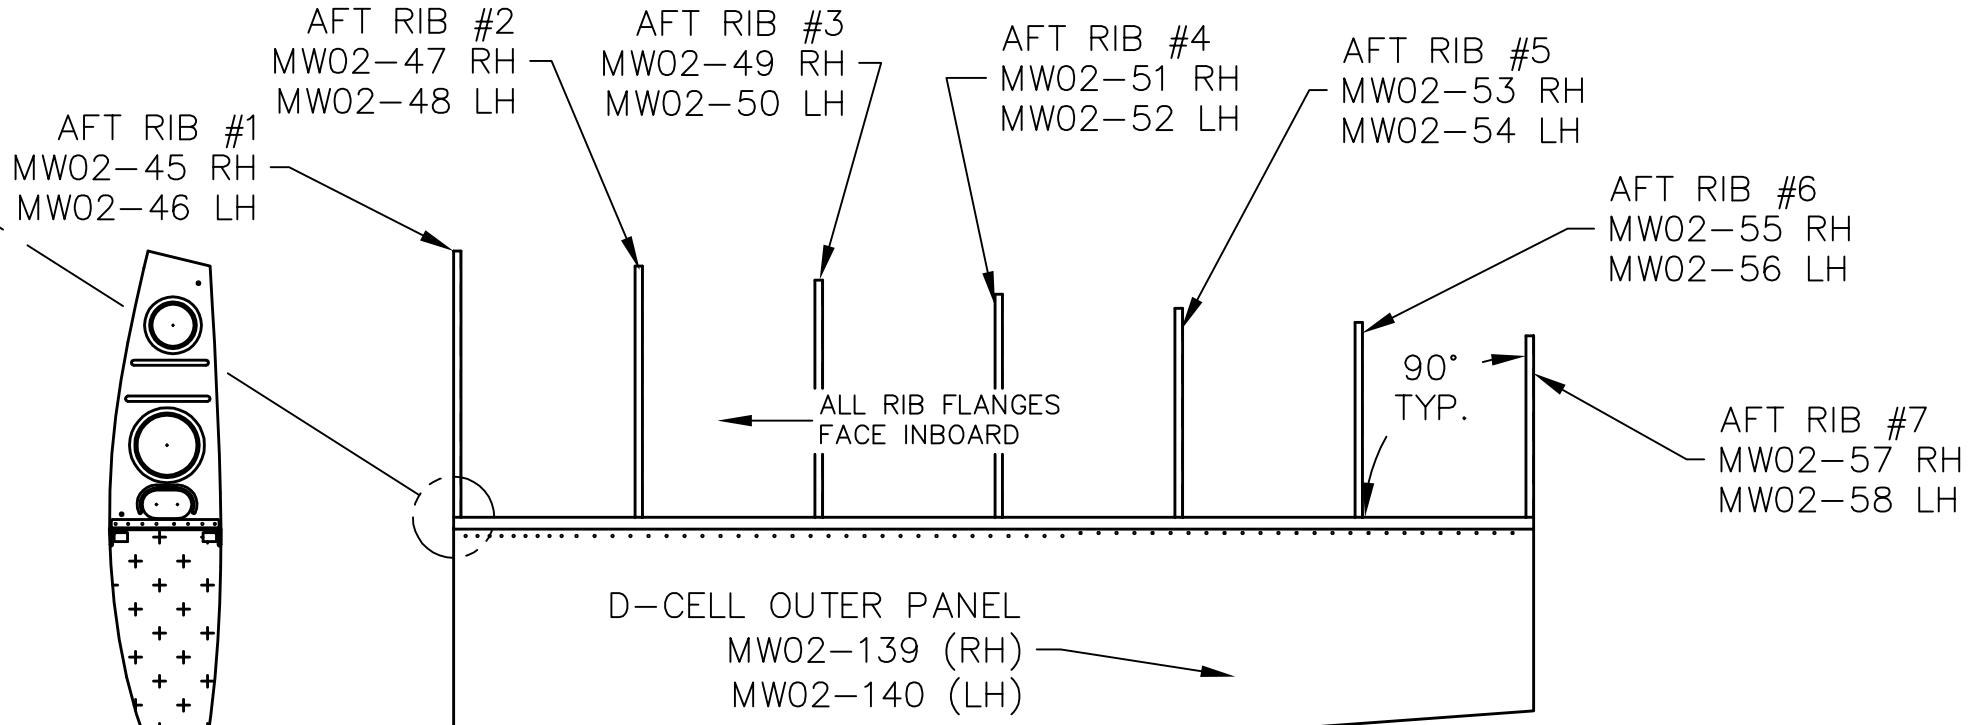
AFT RIB #2
MW02–47 RH
MW02–48 LH

AFT RIB #3
MW02–49 RH
MW02–50 LH

AFT RIB #4
MW02–51 RH
MW02–52 LH

AFT RIB #5
MW02–53 RH
MW02–54 LH

AFT RIB #1
MW02–45 RH
MW02–46 LH

AFT RIB #6
MW02–55 RH
MW02–56 LH

90°
TYP.

ALL RIB FLANGES
FACE INBOARD

AFT RIB #7
MW02–57 RH
MW02–58 LH

D–CELL OUTER PANEL
MW02–139 (RH)
MW02–140 (LH)